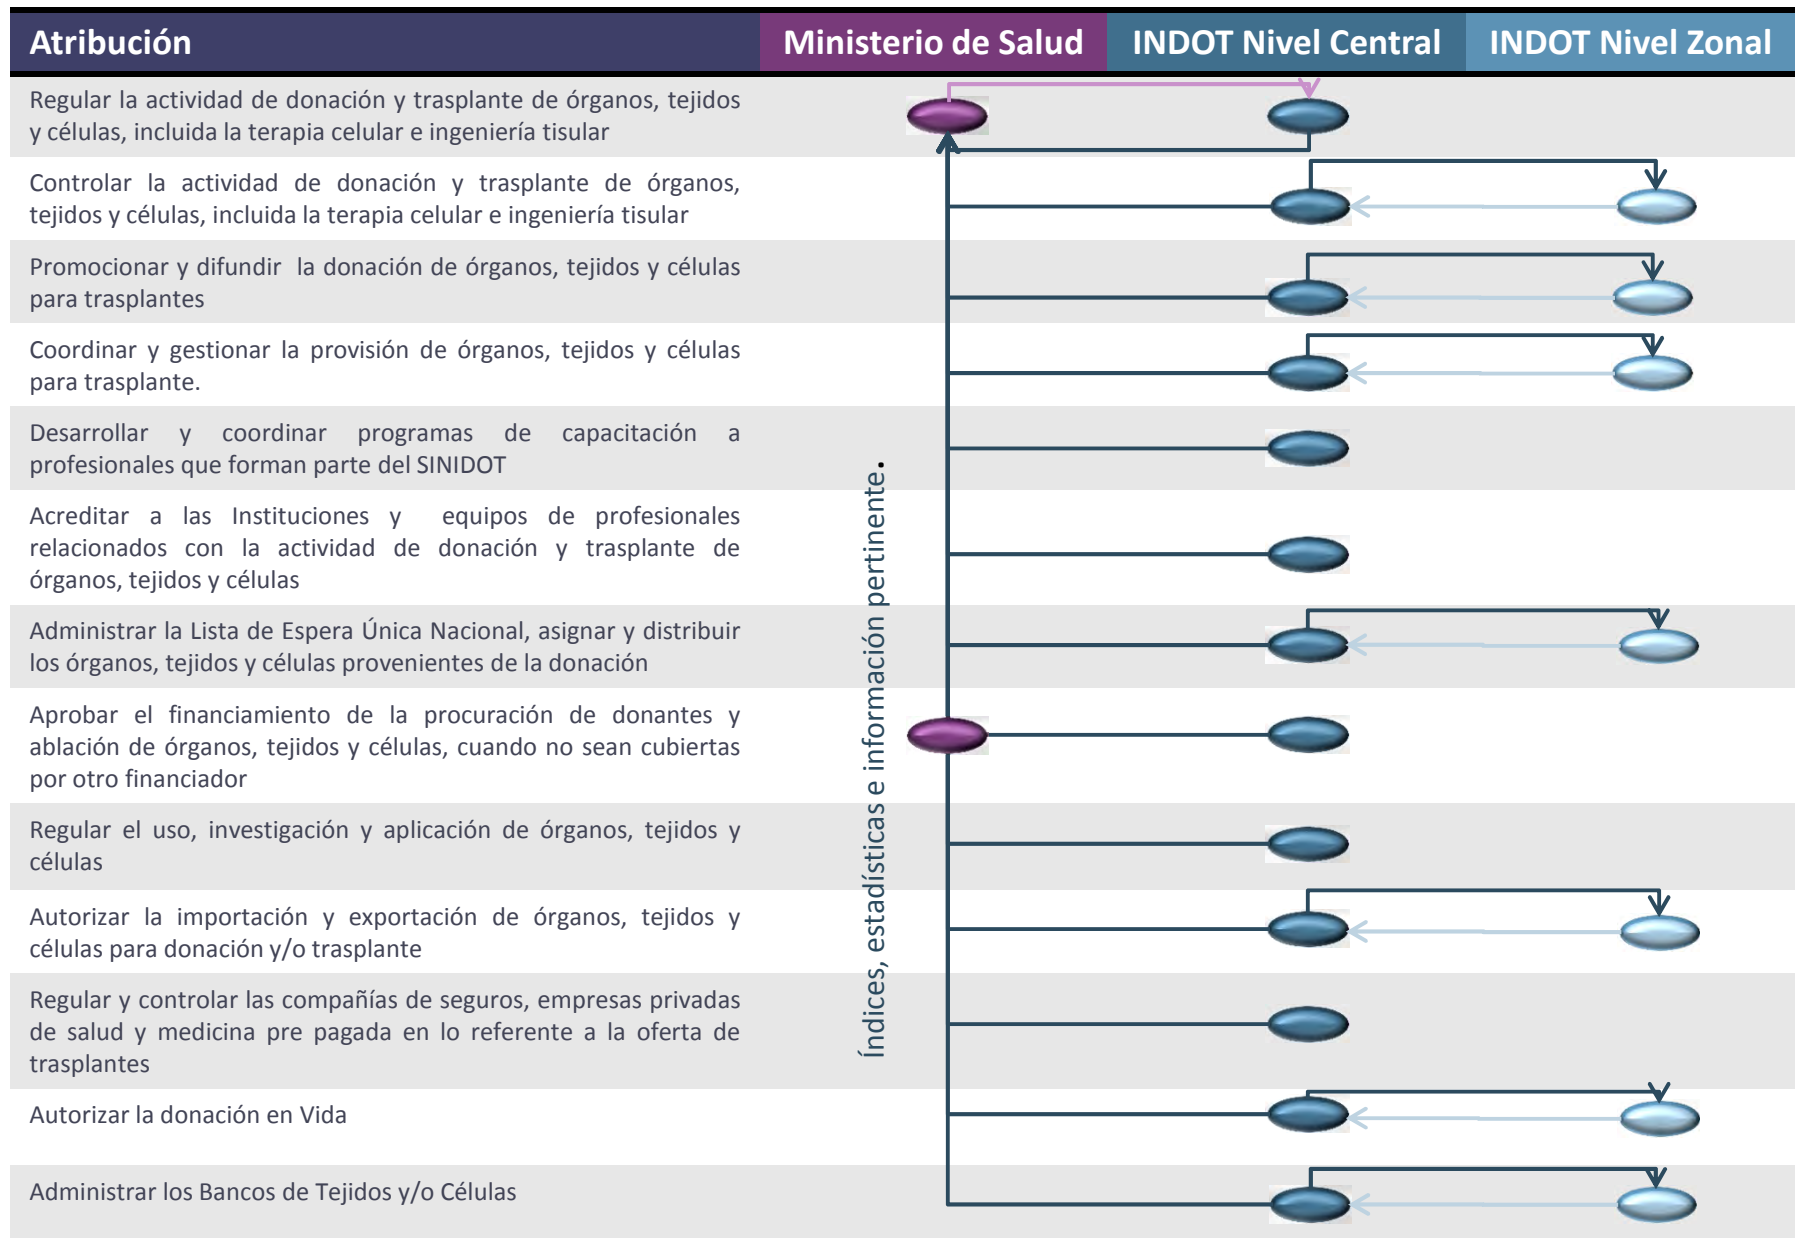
| Atribución | Ministerio de Salud | INDOT Nivel Central | INDOT Nivel Zonal |
|---|---|---|---|
| Regular la actividad de donación y trasplante de órganos, tejidos y células, incluida la terapia celular e ingeniería tisular | | | |
| Controlar la actividad de donación y trasplante de órganos, tejidos y células, incluida la terapia celular e ingeniería tisular | | | |
| Promocionar y difundir la donación de órganos, tejidos y células para trasplantes | | | |
| Coordinar y gestionar la provisión de órganos, tejidos y células para trasplante. | | | |
| Desarrollar y coordinar programas de capacitación a profesionales que forman parte del SINIDOT | | | |
| Acreditar a las Instituciones y equipos de profesionales relacionados con la actividad de donación y trasplante de órganos, tejidos y células | | | |
| Administrar la Lista de Espera Única Nacional, asignar y distribuir los órganos, tejidos y células provenientes de la donación | | | |
| Aprobar el financiamiento de la procuración de donantes y ablación de órganos, tejidos y células, cuando no sean cubiertas por otro financiador | | | |
| Regular el uso, investigación y aplicación de órganos, tejidos y células | | | |
| Autorizar la importación y exportación de órganos, tejidos y células para donación y/o trasplante | | | |
| Regular y controlar las compañías de seguros, empresas privadas de salud y medicina pre pagada en lo referente a la oferta de trasplantes | | | |
| Autorizar la donación en Vida | | | |
| Administrar los Bancos de Tejidos y/o Células | | | |

Índices, estadísticas e información pertinente.